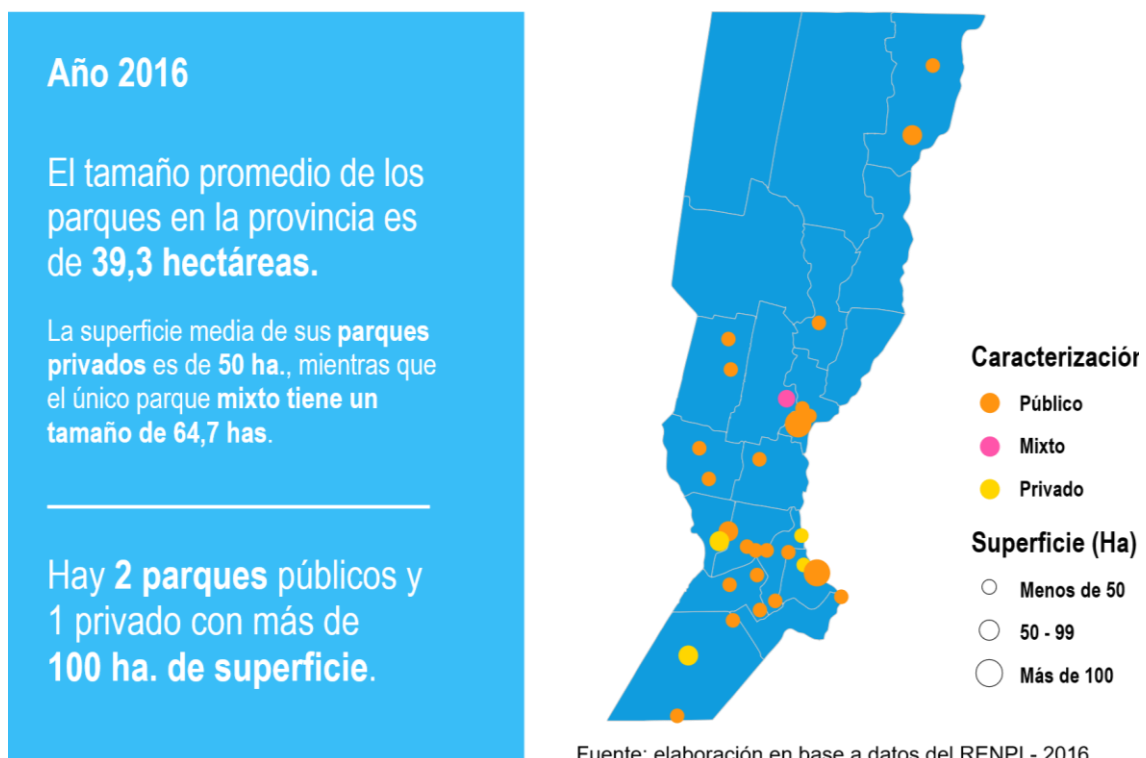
Año 2016

El tamaño promedio de los parques en la provincia es de **39,3 hectáreas.**

La superficie media de sus **parques privados** es de **50 ha.**, mientras que el único parque **mixto tiene un tamaño de 64,7 has**.

Hay **2 parques** públicos y 1 privado con más de **100 ha. de superficie**.

Caracterizació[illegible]
Público
Mixto
Privado

Superficie (Ha)
Menos de 50
50 - 99
Más de 100

Fuente: elaboración en base a datos del RENPI - 2016